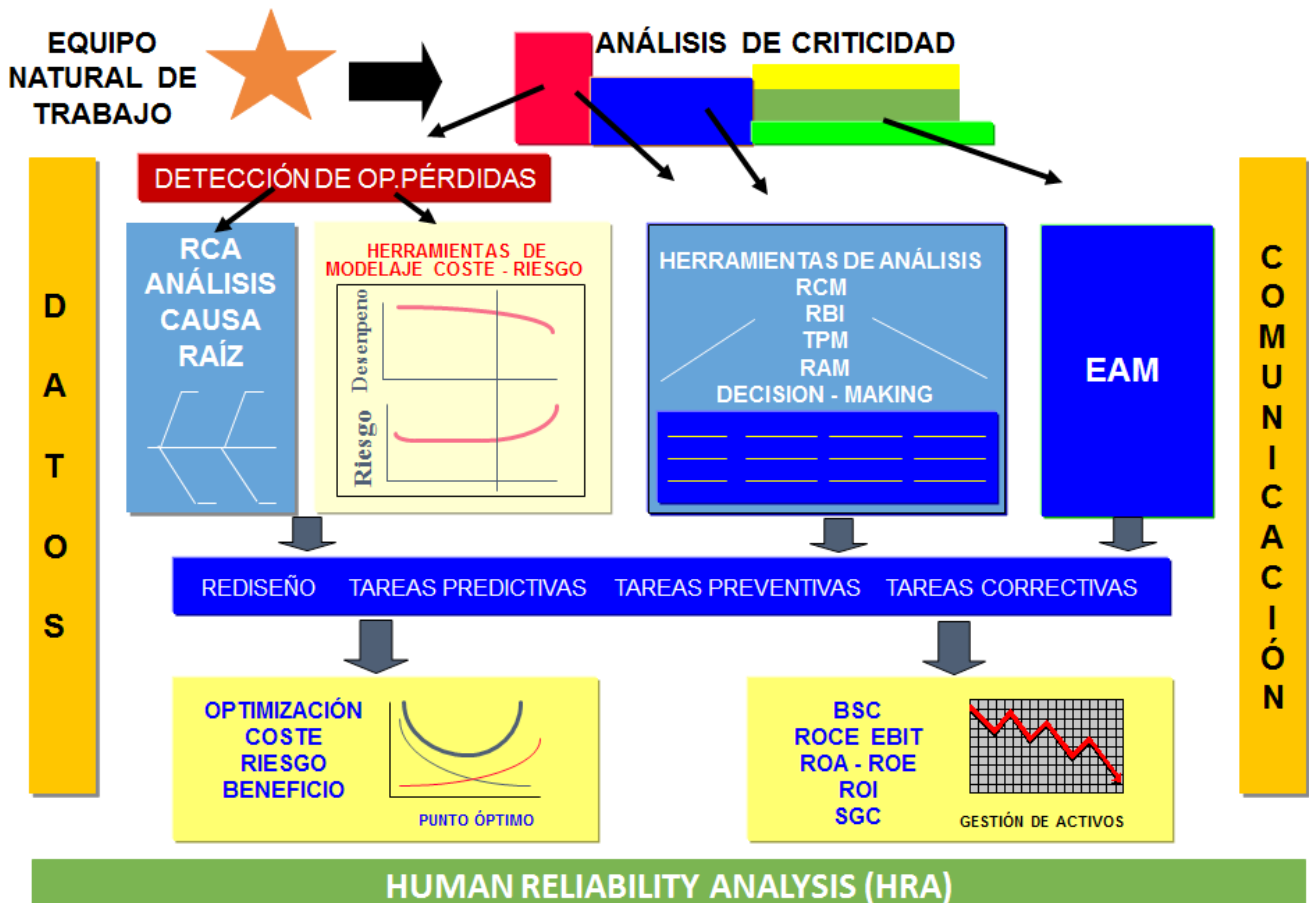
EQUIPO NATURAL DE TRABAJO

ANÁLISIS DE CRITICIDAD

DATOS

DETECCIÓN DE OP.PÉRDIDAS

RCA ANÁLISIS CAUSA RAÍZ

HERRAMIENTAS DE MODELAJE COSTE - RIESGO

Desenpeno

Riesgo

HERRAMIENTAS DE ANÁLISIS
RCM
RBI
TPM
RAM
DECISION - MAKING

EAM

COMUNICACIÓN

REDISEÑO TAREAS PREDICTIVAS TAREAS PREVENTIVAS TAREAS CORRECTIVAS

OPTIMIZACIÓN
COSTE
RIESGO
BENEFICIO

PUNTO ÓPTIMO

BSC
ROCE EBIT
ROA - ROE
ROI
SGC

GESTIÓN DE ACTIVOS

HUMAN RELIABILITY ANALYSIS (HRA)